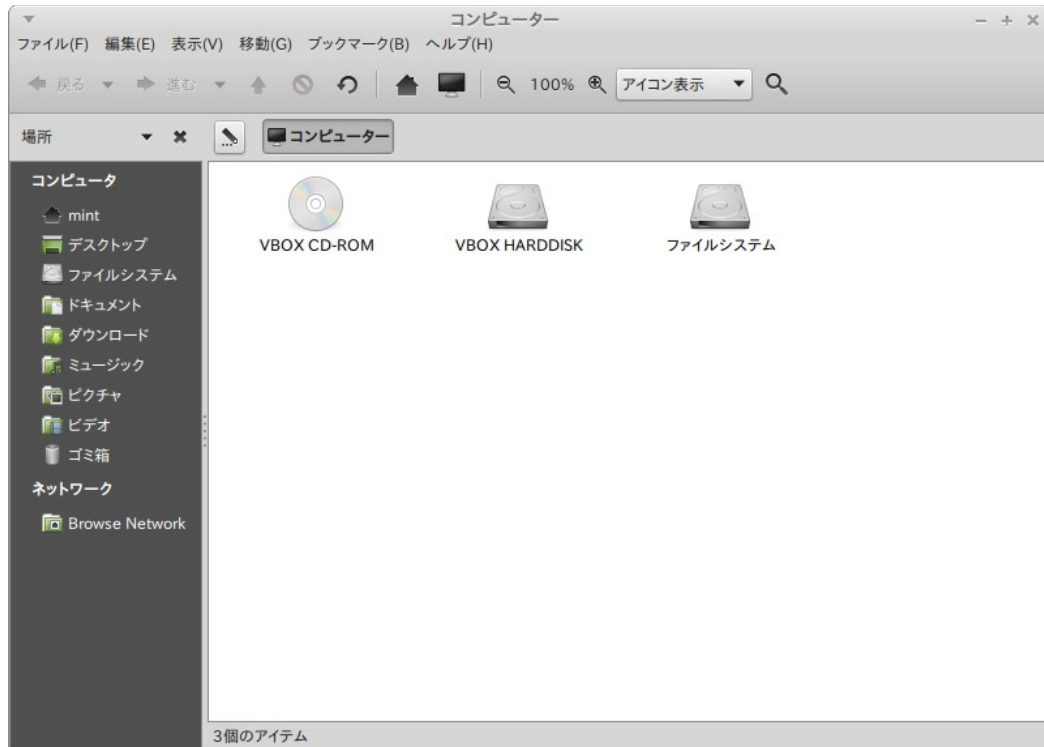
コンピューター

ファイル(F) 編集(E) 表示(V) 移動(G) ブックマーク(B) ヘルプ(H)

戻る 進む 100% アイコン表示

場所 コンピューター

コンピュータ
mint
デスクトップ
ファイルシステム
ドキュメント
ダウンロード
ミュージック
ピクチャ
ビデオ
ゴミ箱
ネットワーク
Browse Network

VBOX CD-ROM
VBOX HARDDISK
ファイルシステム

3個のアイテム